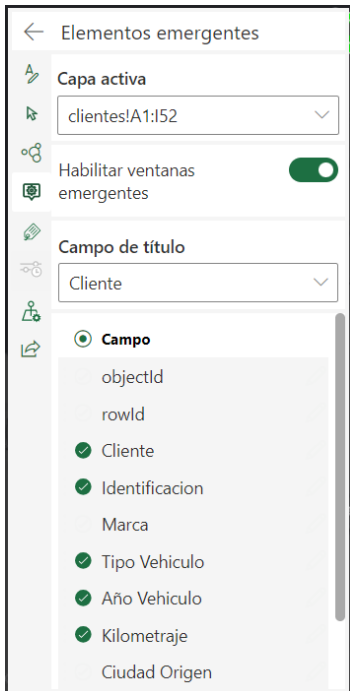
Elementos emergentes

Capa activa

clientes!A1:I52

Habilitar ventanas emergentes

Campo de título

Cliente

Campo

objectId

rowId

Cliente

Identificacion

Marca

Tipo Vehiculo

Año Vehiculo

Kilometraje

Ciudad Origen